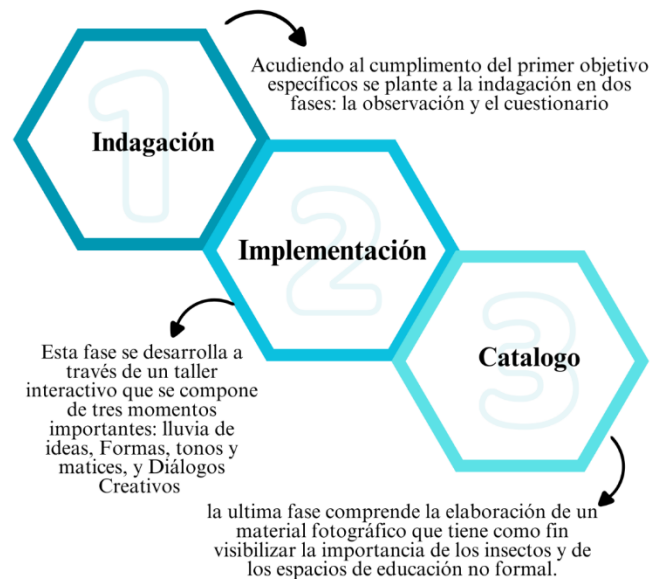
1
Indagación

Acudiendo al cumplimento del primer objetivo específicos se plante a la indagación en dos fases: la observación y el cuestionario

2
Implementación

Esta fase se desarrolla a través de un taller interactivo que se compone de tres momentos importantes: lluvia de ideas, Formas, tonos y matices, y Diálogos Creativos

3
Catalogo

la ultima fase comprende la elaboración de un material fotográfico que tiene como fin visibilizar la importancia de los insectos y de los espacios de educación no formal.